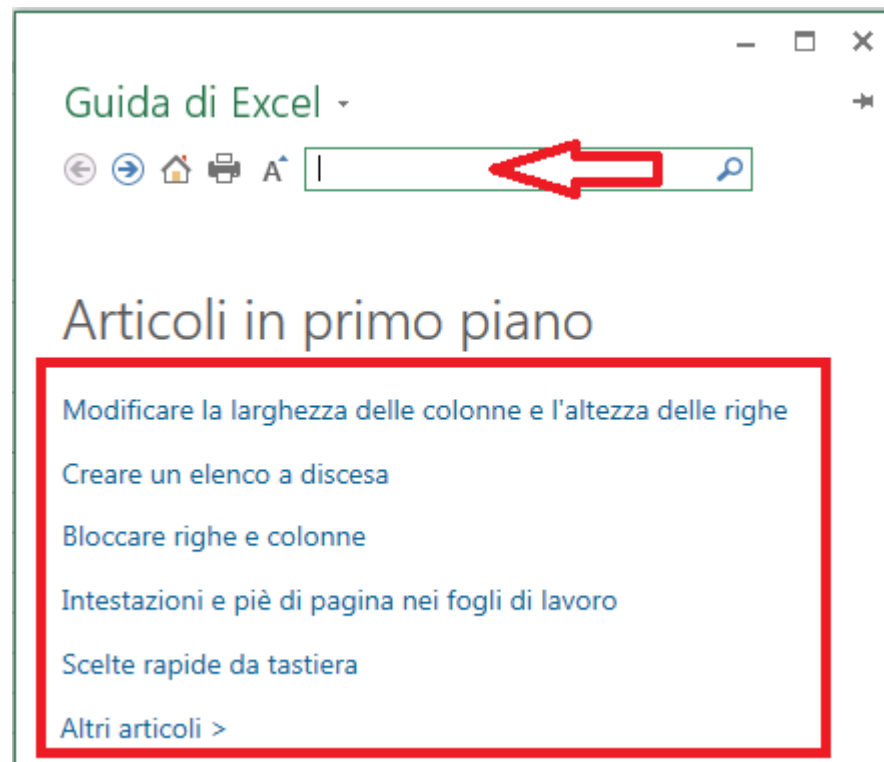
Guida di Excel

Articoli in primo piano

Modificare la larghezza delle colonne e l'altezza delle righe

Creare un elenco a discesa

Bloccare righe e colonne

Intestazioni e piè di pagina nei fogli di lavoro

Scelte rapide da tastiera

Altri articoli >